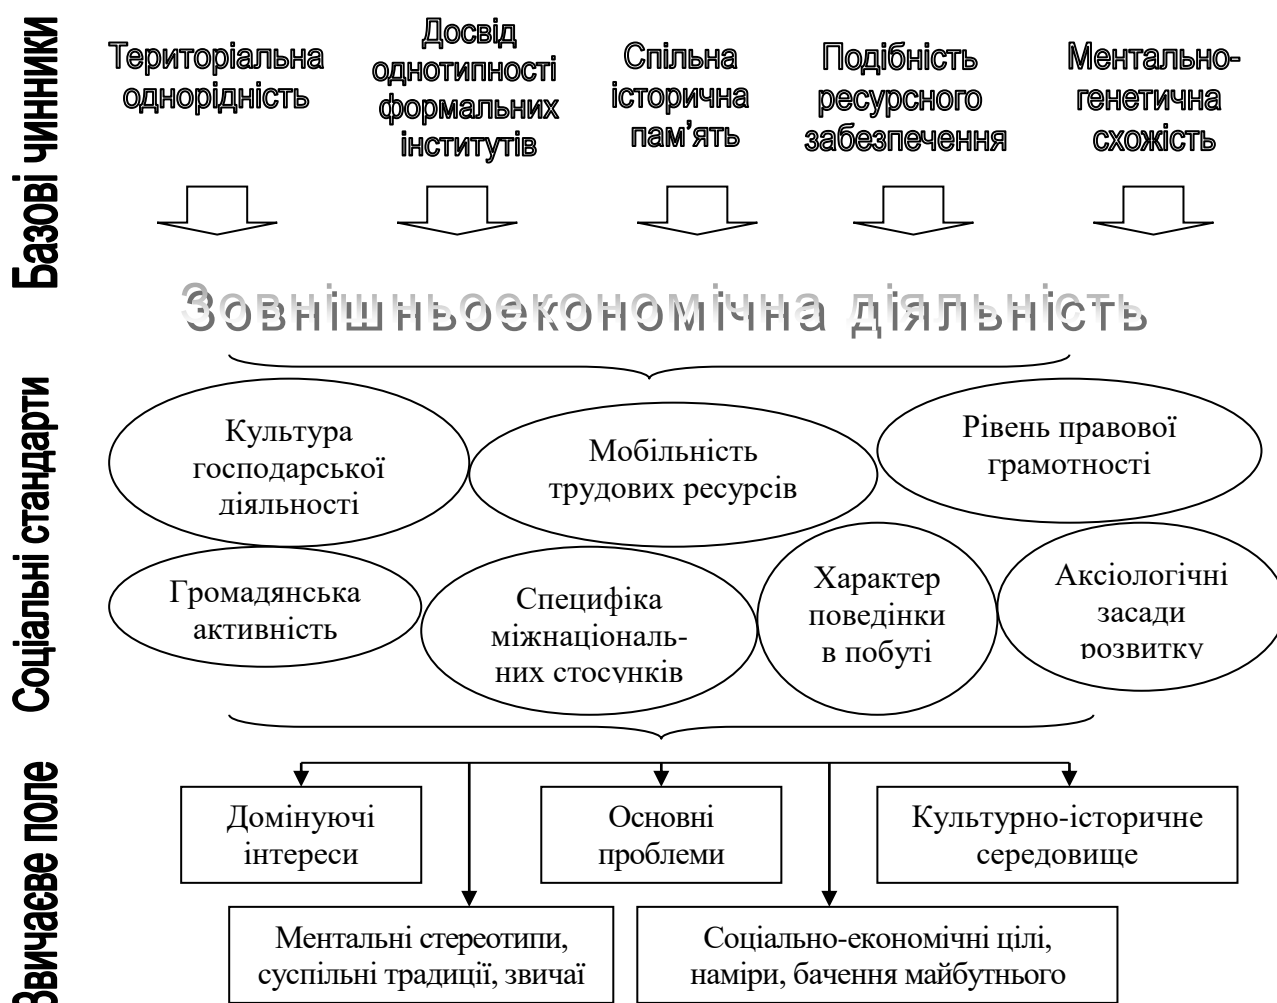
Базові чинники

Територіальна однорідність

Досвід однотипності формальних інститутів

Спільна історична пам'ять

Подібність ресурсного забезпечення

Ментально-генетична схожість

Зовнішньоекономічна діяльність

Соціальні стандарти

Культура господарської діяльності

Мобільність трудових ресурсів

Рівень правової грамотності

Громадянська активність

Специфіка міжнаціональних стосунків

Характер поведінки в побуті

Аксіологічні засади розвитку

Звичаєве поле

Домінуючі інтереси

Основні проблеми

Культурно-історичне середовище

Ментальні стереотипи, суспільні традиції, звичаї

Соціально-економічні цілі, наміри, бачення майбутнього